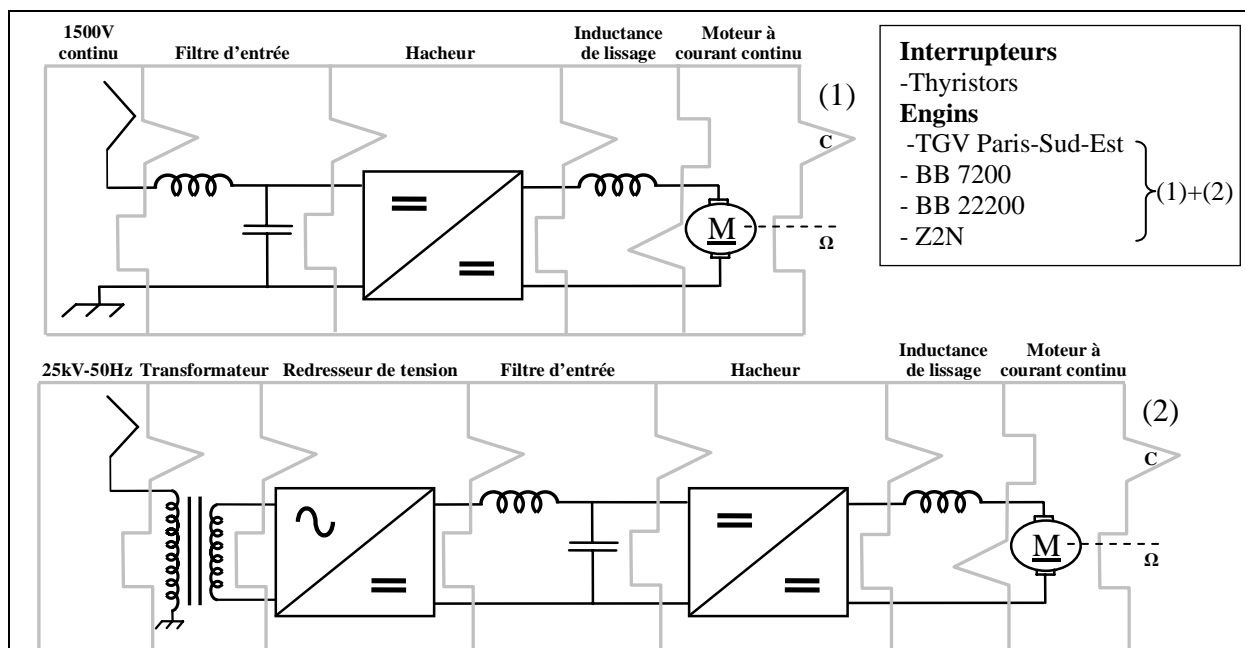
1500V continu
Filtre d'entrée
Hacheur
Inductance de lissage
Moteur à courant continu
(1)
C
M
Ω

Interrupteurs
-Thyristors
Engins
-TGV Paris-Sud-Est
- BB 7200
- BB 22200
- Z2N
(1)+(2)

25kV-50Hz
Transformateur
Redresseur de tension
Filtre d'entrée
Hacheur
Inductance de lissage
Moteur à courant continu
(2)
C
M
Ω